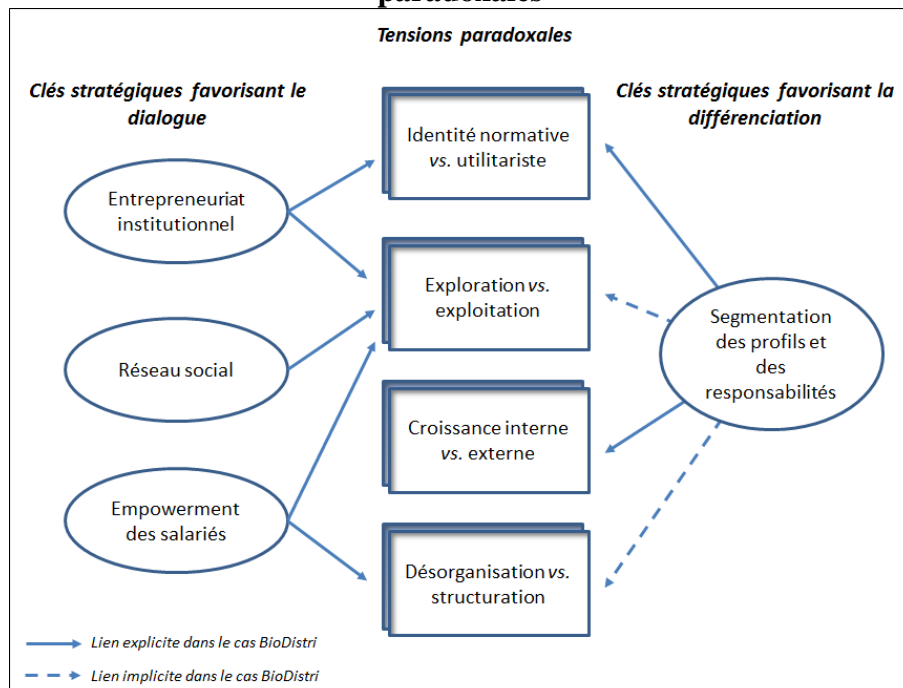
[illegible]

Tensions paradoxales

Clés stratégiques favorisant le dialogue

Clés stratégiques favorisant la différenciation

Identité normative *vs.* utilitariste

Entrepreneuriat institutionnel

Exploration *vs.* exploitation

Segmentation des profils et des responsabilités

Réseau social

Croissance interne *vs.* externe

Empowerment des salariés

Désorganisation *vs.* structuration

Lien explicite dans le cas BioDistri

Lien implicite dans le cas BioDistri